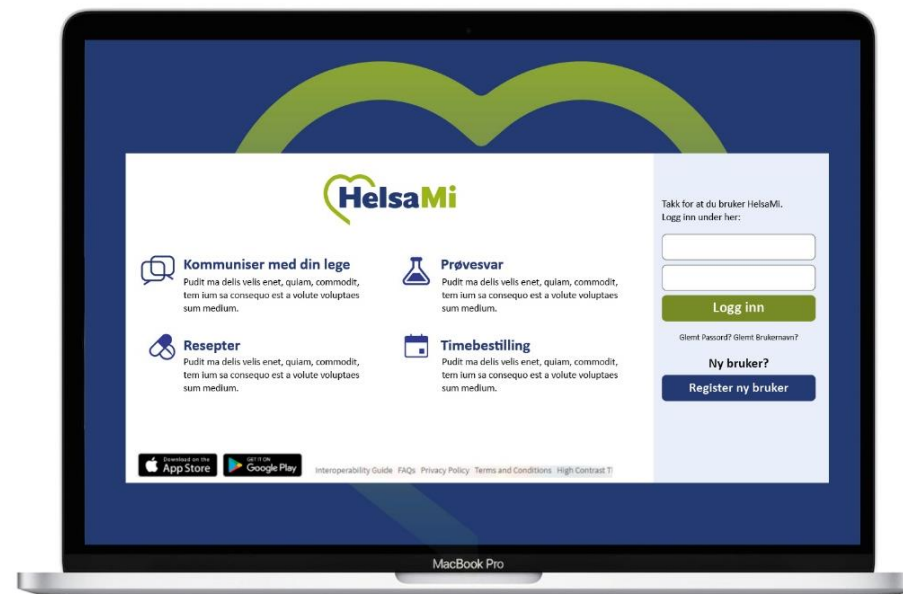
HelsaMi

Kommuniser med din lege
Pudit ma delis velis enet, quiam, commodit, tem ium sa consequo est a volute voluptaes sum medium.

Prøvesvar
Pudit ma delis velis enet, quiam, commodit, tem ium sa consequo est a volute voluptaes sum medium.

Resepter
Pudit ma delis velis enet, quiam, commodit, tem ium sa consequo est a volute voluptaes sum medium.

Timebestilling
Pudit ma delis velis enet, quiam, commodit, tem ium sa consequo est a volute voluptaes sum medium.

Download on the App Store
GET IT ON Google Play

Interoperability Guide FAQs Privacy Policy Terms and Conditions High Contrast T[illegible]

Takk for at du bruker HelsaMi.
Logg inn under her:

Logg inn

Glemt Passord? Glemt Brukernavn?

Ny bruker?

Register ny bruker

MacBook Pro